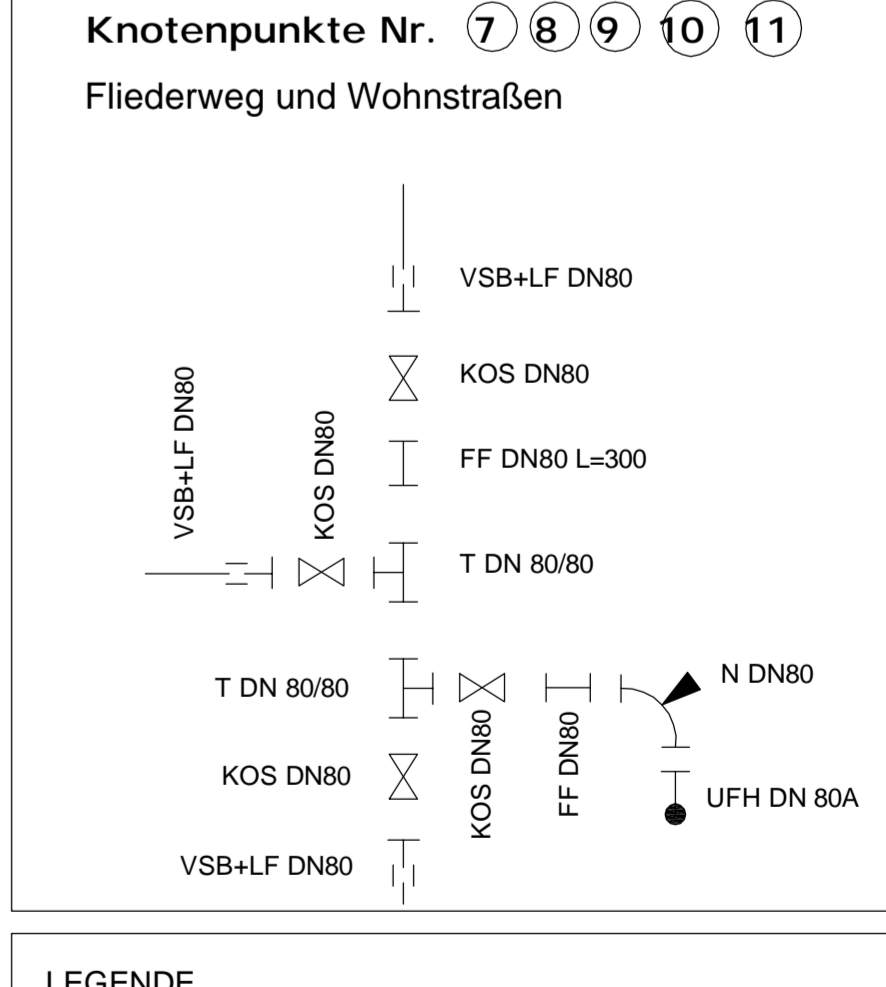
Knotenpunkte Nr. 7 8 9 10 11

Fliederweg und Wohnstraßen

VSB+LF DN80

KOS DN80

FF DN80 L=300

VSB+LF DN80

KOS DN80

T DN 80/80

T DN 80/80

N DN80

KOS DN80

KOS DN80

FF DN80

UFH DN 80A

VSB+LF DN80

LEGENDE